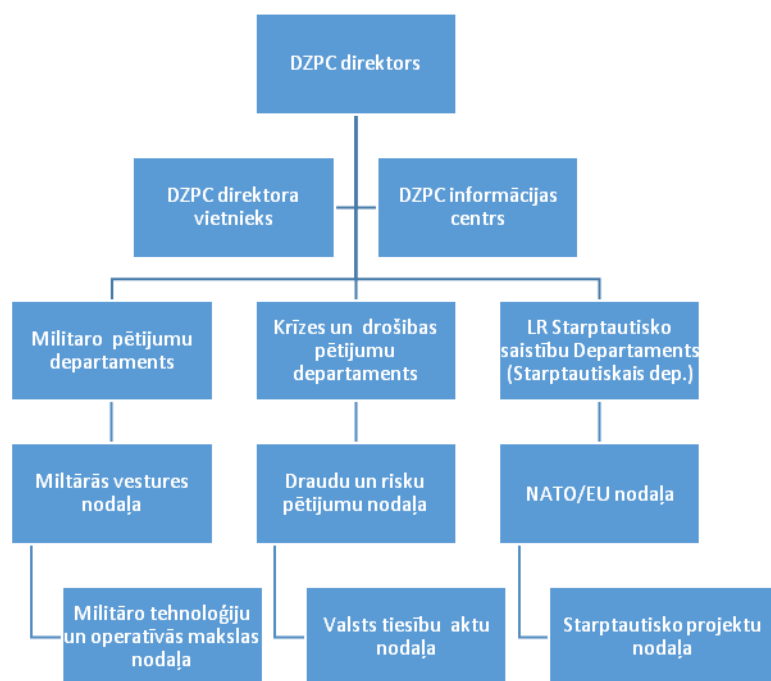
DZPC direktors

DZPC direktora vietnieks

DZPC informācijas centrs

Militaro pētijumu departaments

Krīzes un drošibas pētijumu departaments

LR Starptautisko saistību Departaments (Starptautiskais dep.)

Miltārās vestures nodaļa

Draudu un risku pētijumu nodaļa

NATO/EU nodaļa

Militāro tehnoloģiju un operatīvās makslas nodaļa

Valsts tiesību aktu nodaļa

Starptautisko projektu nodaļa